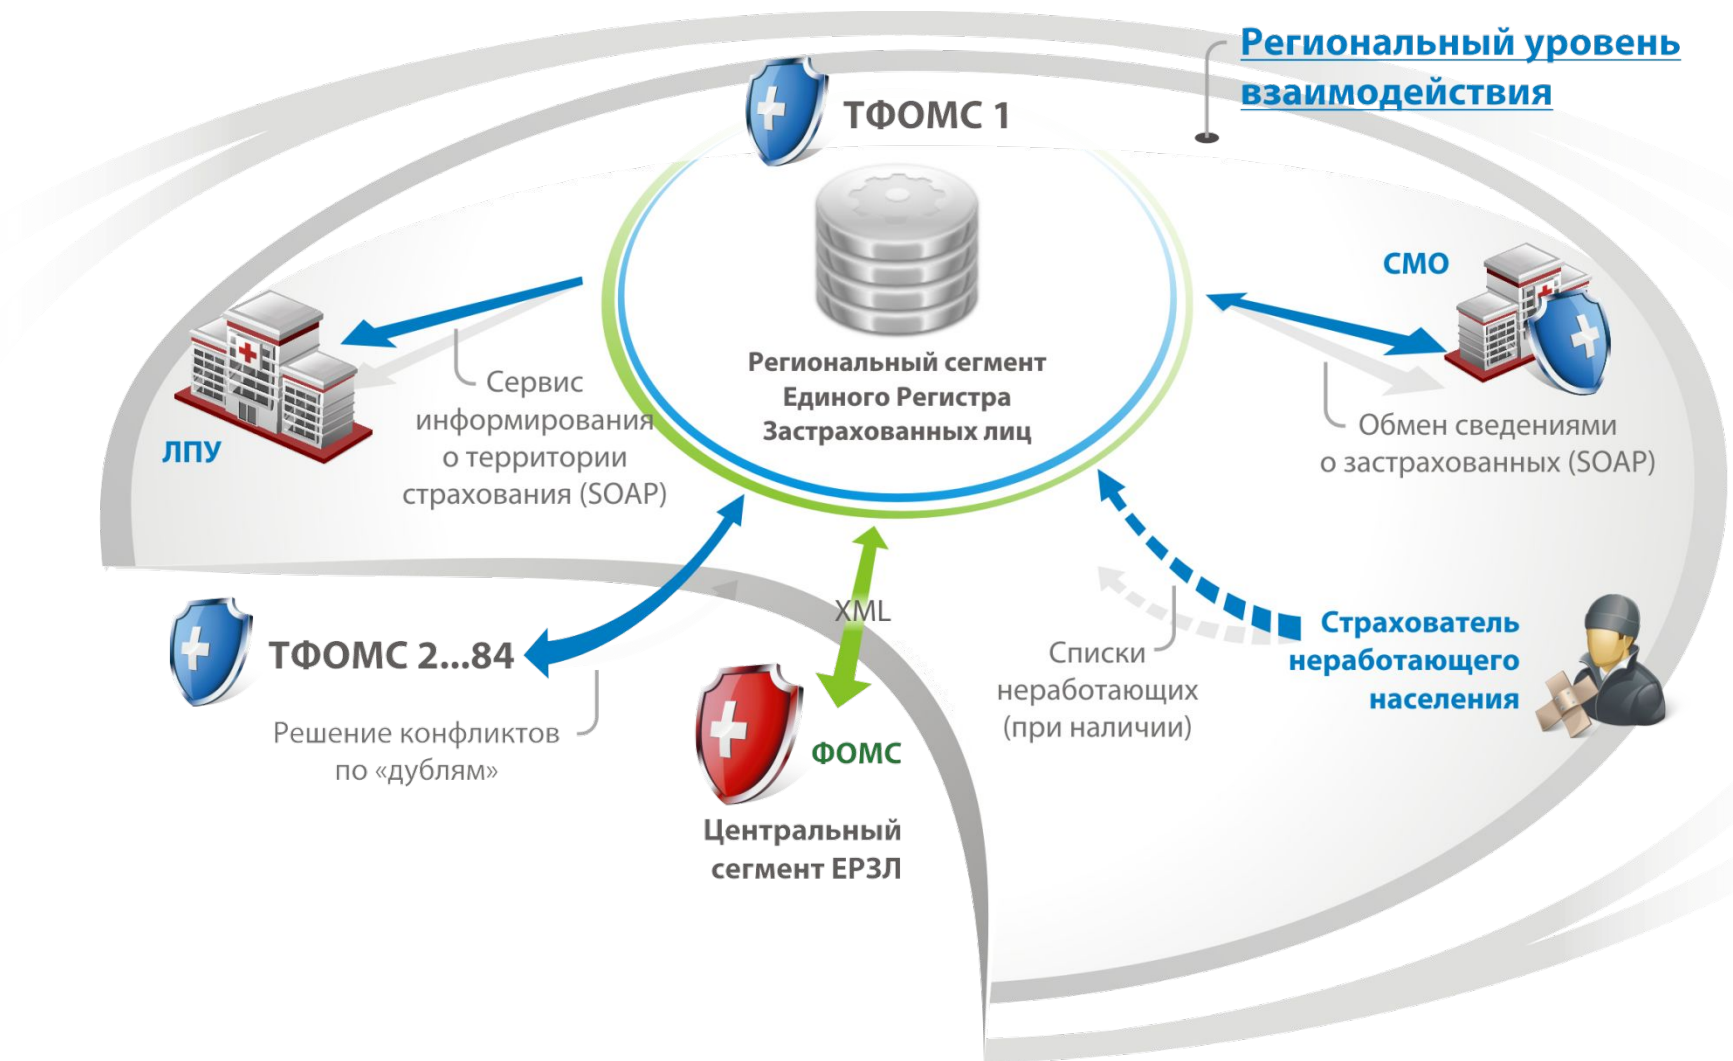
Региональный уровень взаимодействия

ТФОМС 1

Региональный сегмент Единого Регистра Застрахованных лиц

СМО

Сервис информирования о территории страхования (SOAP)

ЛПУ

Обмен сведениями о застрахованных (SOAP)

XML

ТФОМС 2...84

Списки неработающих (при наличии)

Страхователь неработающего населения

Решение конфликтов по «дублям»

ФОМС

Центральный сегмент ЕРЗЛ